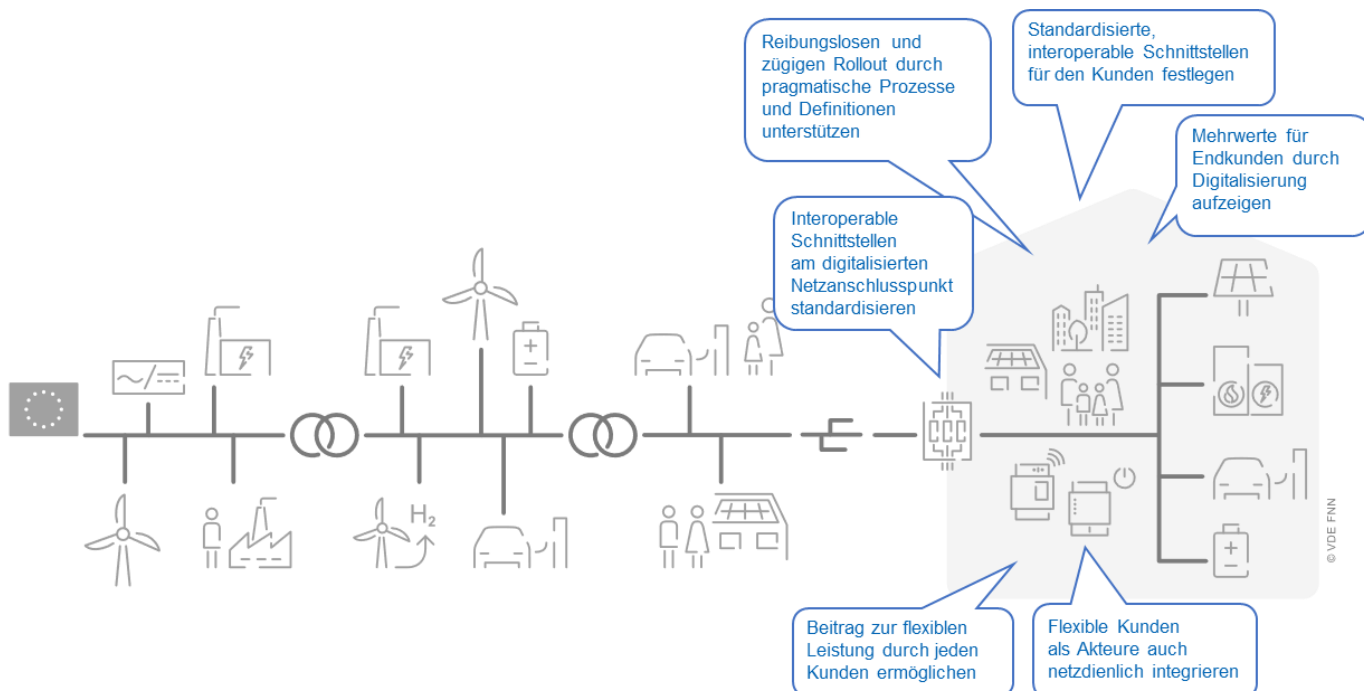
Reibungslosen und zügigen Rollout durch pragmatische Prozesse und Definitionen unterstützen

Standardisierte, interoperable Schnittstellen für den Kunden festlegen

Mehrwerte für Endkunden durch Digitalisierung aufzeigen

Interoperable Schnittstellen am digitalisierten Netzanschlusspunkt standardisieren

$H_2$

Beitrag zur flexiblen Leistung durch jeden Kunden ermöglichen

Flexible Kunden als Akteure auch netzdienlich integrieren

© VDE FNN